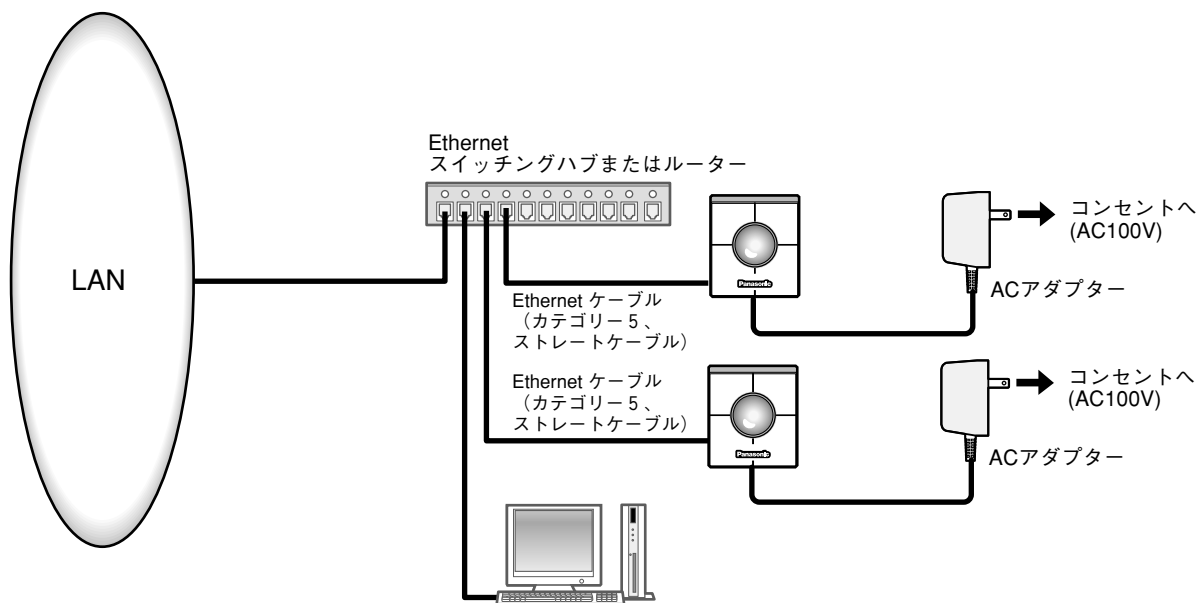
LAN

Ethernet
スイッチングハブまたはルーター

コンセントへ
(AC100V)

Panasonic

ACアダプター

Ethernet ケーブル
（カテゴリー5、
ストレートケーブル）

Ethernet ケーブル
（カテゴリー5、
ストレートケーブル）

コンセントへ
(AC100V)

Panasonic

ACアダプター